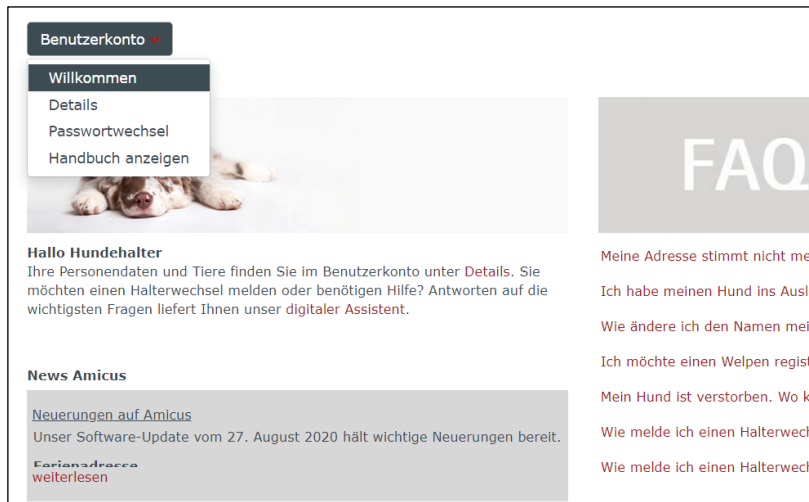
Benutzerkonto

Willkommen
Details
Passwortwechsel
Handbuch anzeigen

Hallo Hundehalter
Ihre Personendaten und Tiere finden Sie im Benutzerkonto unter Details. Sie möchten einen Halterwechsel melden oder benötigen Hilfe? Antworten auf die wichtigsten Fragen liefert Ihnen unser digitaler Assistent.

News Amicus

Neuerungen auf Amicus
Unser Software-Update vom 27. August 2020 hält wichtige Neuerungen bereit.

Ferienadresse
weiterlesen

FAQ

Meine Adresse stimmt nicht me

Ich habe meinen Hund ins Ausl

Wie ändere ich den Namen mei

Ich möchte einen Welpen regis

Mein Hund ist verstorben. Wo k

Wie melde ich einen Halterwech

Wie melde ich einen Halterwech